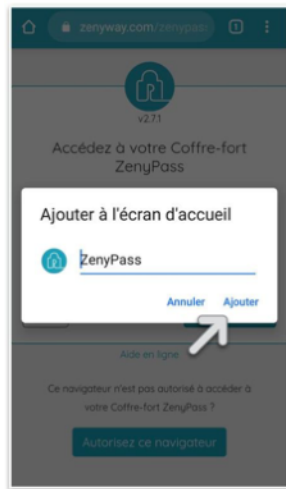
zenyway.com/zenypass

1

v2.7.1

Accédez à votre Coffre-fort ZenyPass

Ajouter à l'écran d'accueil

ZenyPass

Annuler Ajouter

Aide en ligne

Ce navigateur n'est pas autorisé à accéder à votre Coffre-fort ZenyPass ?

Autorisez ce navigateur